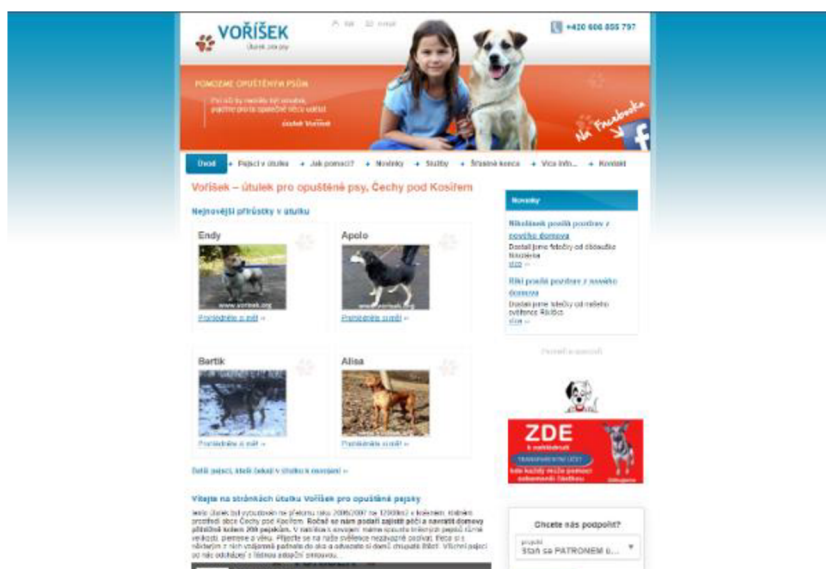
VOŘÍŠEK
Útulek pro psy

+420 606 855 797

POMOZME OPUŠTĚNÝM PSŮM
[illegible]
Útulek Voříšek

Na Facebooku

Úvod | Pejsci v útulku | Jak pomoci? | Novinky | Služby | Šťastné konce | Více info... | Kontakt

Voříšek – útulek pro opuštěné psy, Čechy pod Kosířem

Nejnovější přírůstky v útulku

Endy
Prohlédněte si mě »

Apolo
Prohlédněte si mě »

Bartík
Prohlédněte si mě »

Alisa
Prohlédněte si mě »

Další pejsci, kteří čekají v útulku k osvojení »

Vítejte na stránkách útulku Voříšek pro opuštěné pejsky

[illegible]

Novinky

Nikolásek poslal pozdrav z nového domova
Dostali jsme fotečky od obdivného Nikolaska
více »

Riki poslal pozdrav z nového domova
Dostali jsme fotečky od našeho svěřence Rikiho
více »

ZDE
TRANSPARENTNÍ ÚČET
kde každý může pomoci zaběhnutí útulku

Chcete nás podpořit?
Staň se PATRONEM